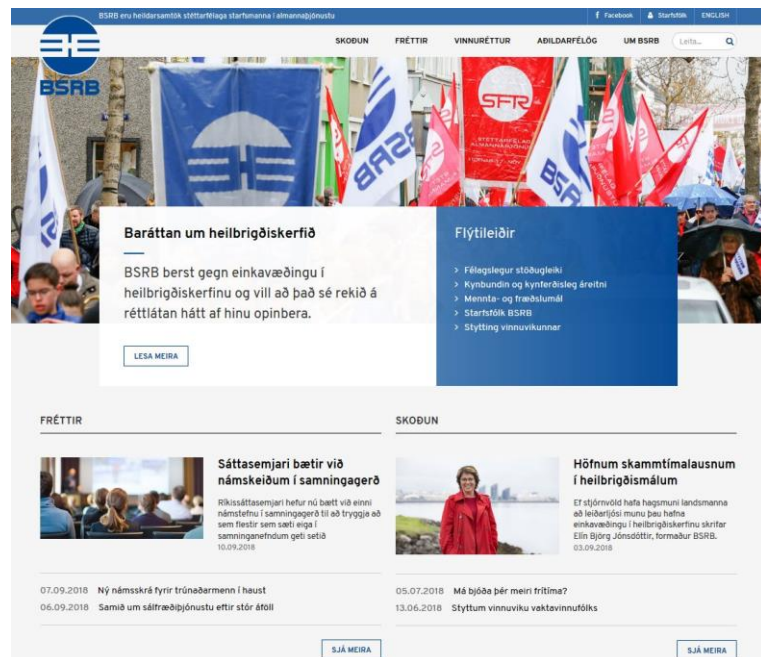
BSRB eru heildarsamtök stéttarfélaga starfsmanna í almannaþjónustu

Facebook Starfsfólk ENGLISH

BSRB

SKOÐUN FRÉTTIR VINNURÉTTUR AÐILDARFÉLÖG UM BSRB Leita...

SFR

BSRB

Baráttan um heilbrigðiskerfið

BSRB berst gegn einkavæðingu í heilbrigðiskerfinu og vill að það sé rekið á réttlátan hátt af hinu opinbera.

LESA MEIRA

Flýtileiðir

› Félagslegur stöðugleiki
› Kynbundin og kynferðisleg áreitni
› Mennta- og fræðslumál
› Starfsfólk BSRB
› Stytting vinnuvikunnar

FRÉTTIR

Sáttasemjari bætir við námskeiðum í samningagerð

Ríkissáttasemjari hefur nú bætt við einni námstefnu í samningagerð til að tryggja að sem flestir sem sæti eiga í samninganefndum geti setið

10.09.2018

07.09.2018 Ný námsskrá fyrir trúnaðarmenn í haust
06.09.2018 Samið um sálfræðiþjónustu eftir stór áföll

SJÁ MEIRA

SKOÐUN

Höfnum skammtímalausnum í heilbrigðismálum

Ef stjórnvöld hafa hagsmuni landsmanna að leiðarljósi munu þau hafna einkavæðingu í heilbrigðiskerfinu skrifar Elín Björg Jónsdóttir, formaður BSRB.

03.09.2018

05.07.2018 Má bjóða þér meiri frítíma?
13.06.2018 Styttum vinnuviku vaktavinnufólks

SJÁ MEIRA